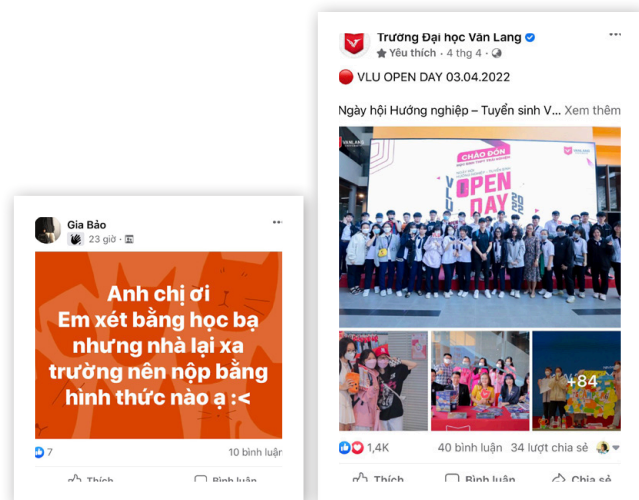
Trường Đại học Văn Lang
Yêu thích · 4 thg 4 ·

VLU OPEN DAY 03.04.2022

Ngày hội Hướng nghiệp – Tuyển sinh V... Xem thêm

CHÀO ĐÓN
OPEN DAY

+84

1,4K
40 bình luận 34 lượt chia sẻ

Thích
Bình luận
Chia sẻ

Gia Bảo
23 giờ ·

Anh chị ơi
Em xét bằng học bạ nhưng nhà lại xa trường nên nộp bằng hình thức nào ạ :<

7
10 bình luận

Thích
Bình luận